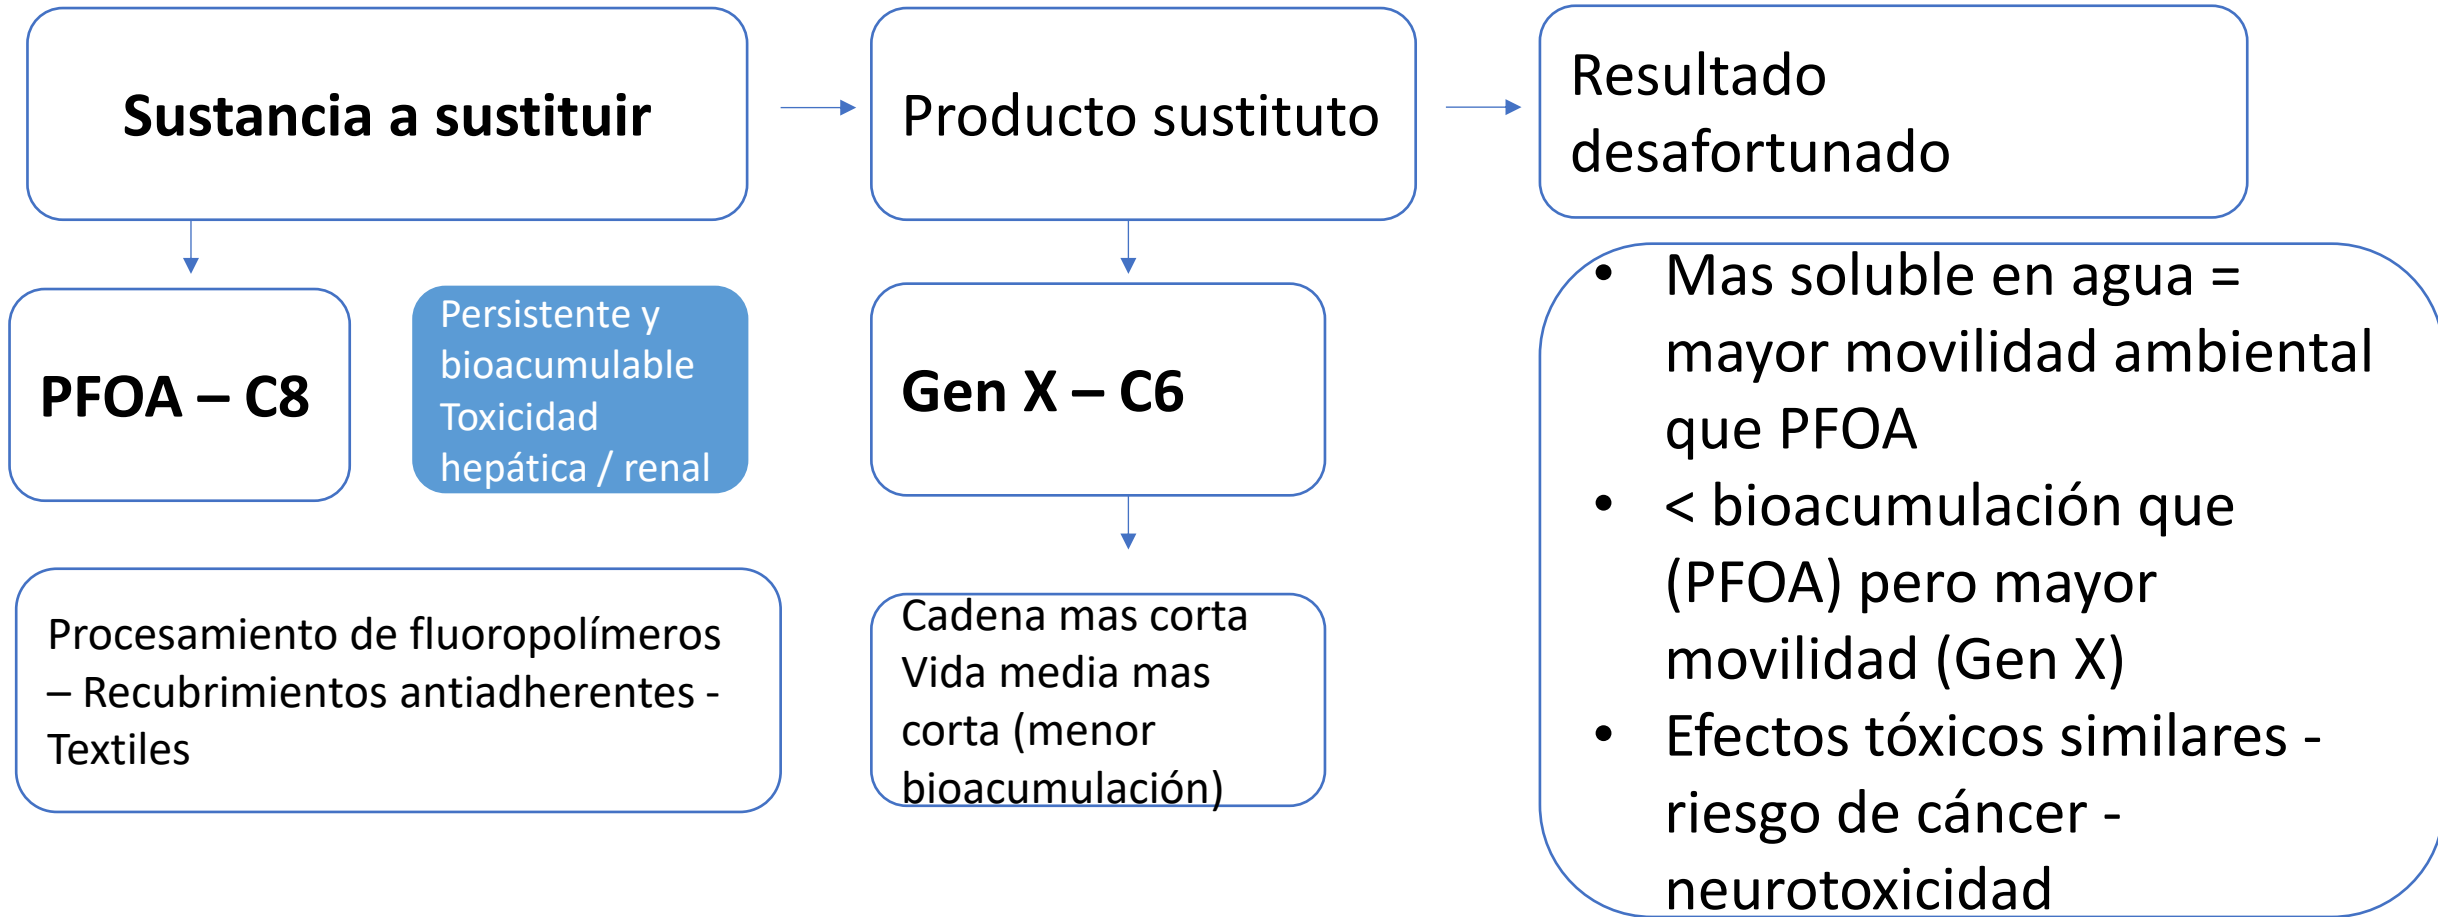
Sustancia a sustituir

PFOA – C8

Persistente y bioacumulable
Toxicidad hepática / renal

Procesamiento de fluoropolímeros – Recubrimientos antiadherentes - Textiles

Producto sustituto

Gen X – C6

Cadena mas corta
Vida media mas corta (menor bioacumulación)

Resultado desafortunado

- Mas soluble en agua = mayor movilidad ambiental que PFOA
- < bioacumulación que (PFOA) pero mayor movilidad (Gen X)
- Efectos tóxicos similares - riesgo de cáncer - neurotoxicidad